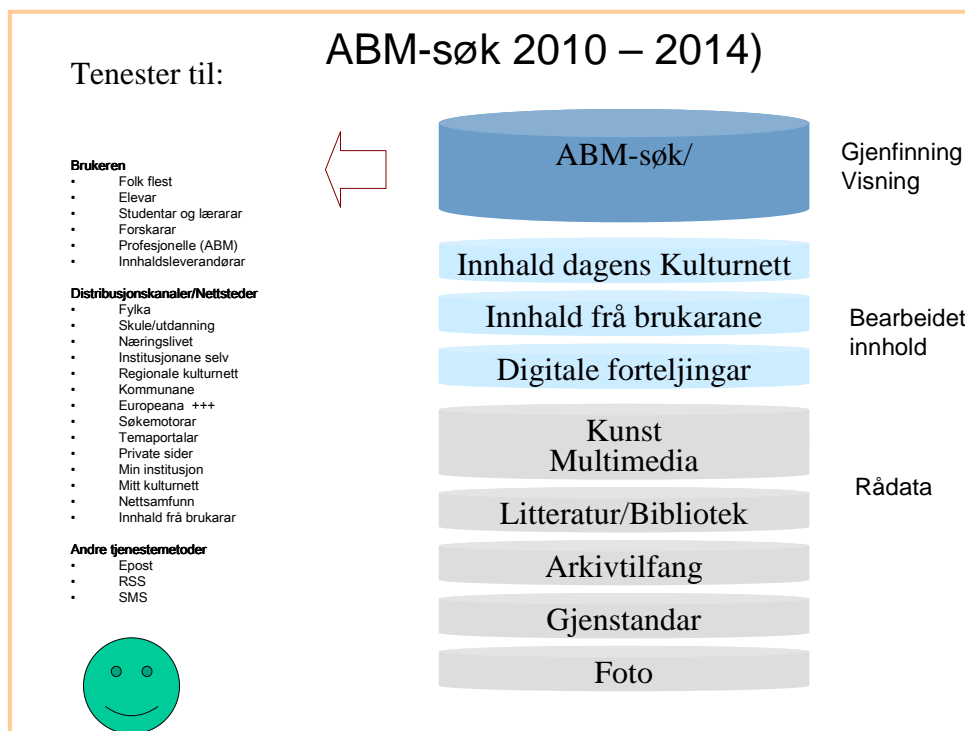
ABM-søk 2010 – 2014)

Tenester til:

Brukeren
- Folk flest
- Elevar
- Studentar og lærarar
- Forskarar
- Profesjonelle (ABM)
- Innhaldsleverandørar

Distribusjonskanaler/Nettsteder
- Fylka
- Skule/utdanning
- Næringslivet
- Institusjonane selv
- Regionale kulturnett
- Kommunane
- Europeana +++
- Søkemotorar
- Temaportalar
- Private sider
- Min institusjon
- Mitt kulturnett
- Nettsamfunn
- Innhald frå brukarar

Andre tjenestemetoder
- Epost
- RSS
- SMS

ABM-søk/

Gjenfinning
Visning

Innhald dagens Kulturnett
Innhald frå brukarane
Digitale forteljingar

Bearbeidet innhold

Kunst
Multimedia
Litteratur/Bibliotek
Arkivtilfang
Gjenstandar
Foto

Rådata